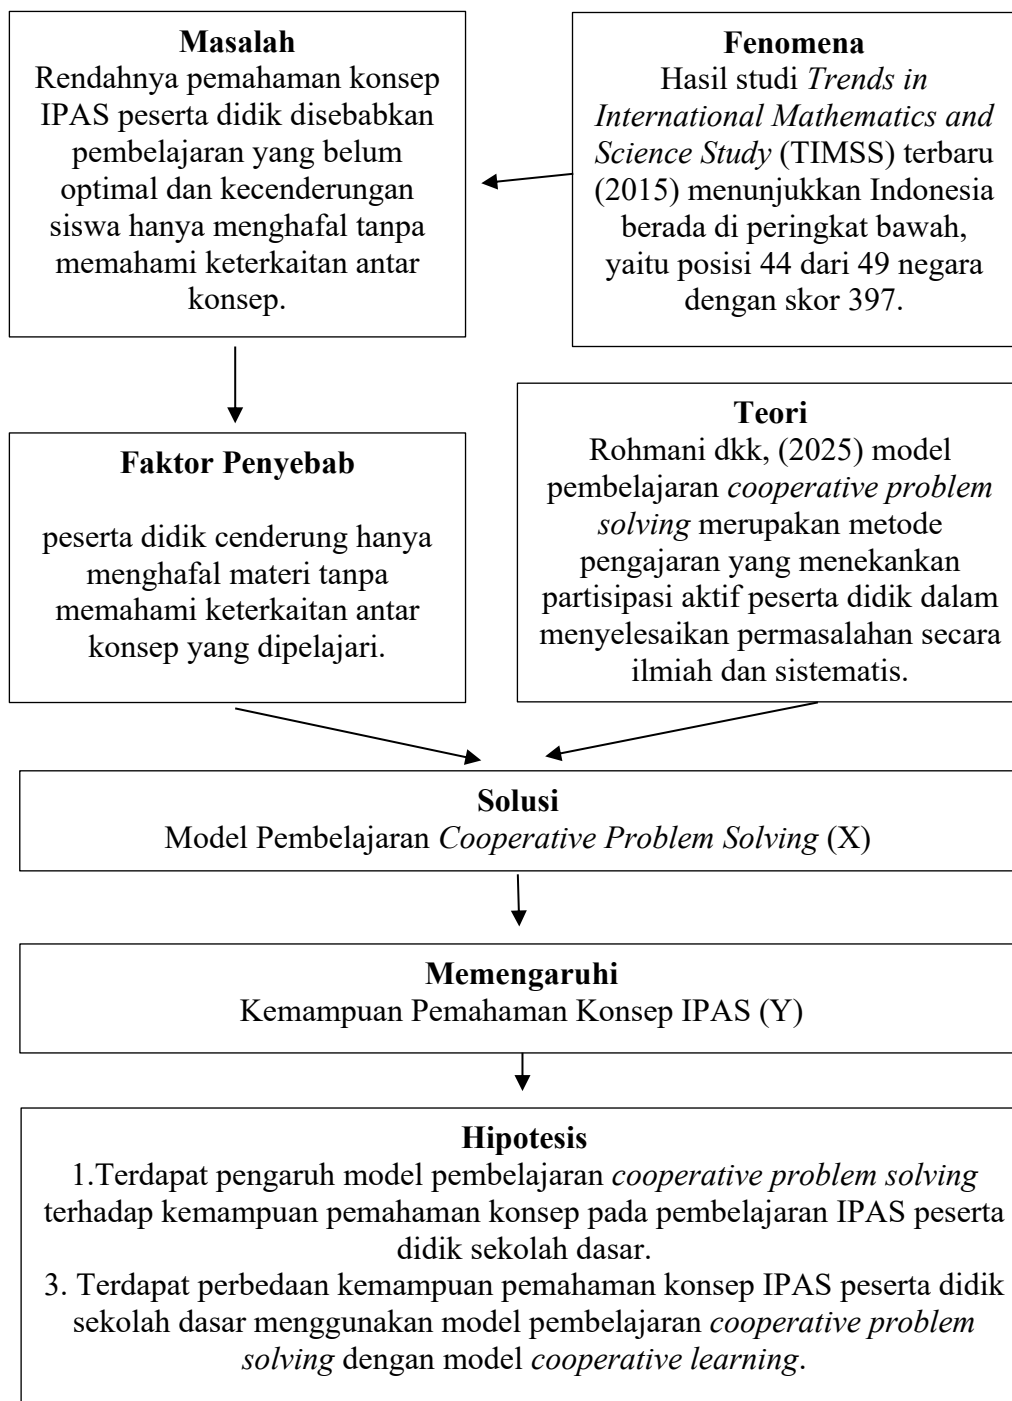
**Masalah**
Rendahnya pemahaman konsep IPAS peserta didik disebabkan pembelajaran yang belum optimal dan kecenderungan siswa hanya menghafal tanpa memahami keterkaitan antar konsep.

**Fenomena**
Hasil studi *Trends in International Mathematics and Science Study* (TIMSS) terbaru (2015) menunjukkan Indonesia berada di peringkat bawah, yaitu posisi 44 dari 49 negara dengan skor 397.

**Faktor Penyebab**

peserta didik cenderung hanya menghafal materi tanpa memahami keterkaitan antar konsep yang dipelajari.

**Teori**
Rohmani dkk, (2025) model pembelajaran *cooperative problem solving* merupakan metode pengajaran yang menekankan partisipasi aktif peserta didik dalam menyelesaikan permasalahan secara ilmiah dan sistematis.

**Solusi**
Model Pembelajaran *Cooperative Problem Solving* (X)

**Memengaruhi**
Kemampuan Pemahaman Konsep IPAS (Y)

**Hipotesis**
1.Terdapat pengaruh model pembelajaran *cooperative problem solving* terhadap kemampuan pemahaman konsep pada pembelajaran IPAS peserta didik sekolah dasar.
3. Terdapat perbedaan kemampuan pemahaman konsep IPAS peserta didik sekolah dasar menggunakan model pembelajaran *cooperative problem solving* dengan model *cooperative learning*.